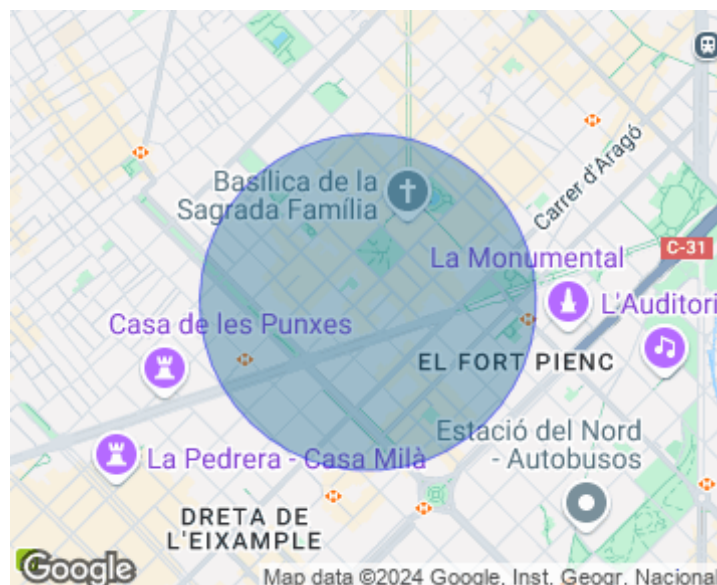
Basílica de la Sagrada Família

Carrer d'Aragó

C-31

La Monumental

L'Auditori

Casa de les Punxes

EL FORT PIENC

La Pedrera - Casa Milà

Estació del Nord - Autobusos

DRETA DE L'EIXAMPLE

Google

Map data ©2024 Google, Inst. Geogr. Naciona